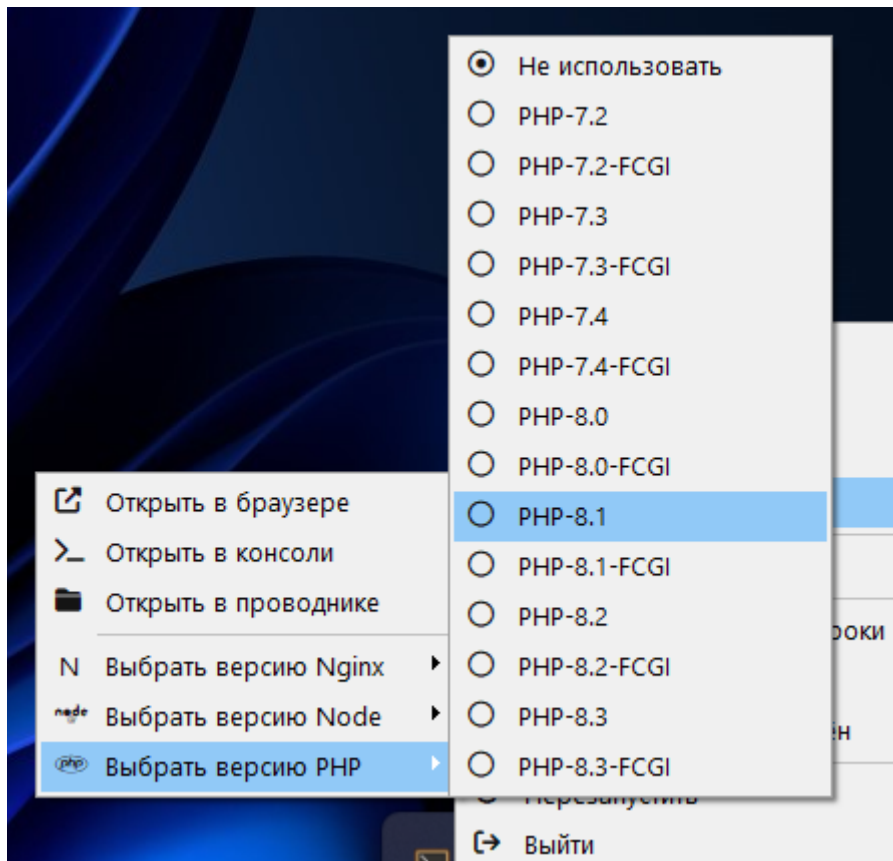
Не использовать
PHP-7.2
PHP-7.2-FCGI
PHP-7.3
PHP-7.3-FCGI
PHP-7.4
PHP-7.4-FCGI
PHP-8.0
PHP-8.0-FCGI
PHP-8.1
PHP-8.1-FCGI
PHP-8.2
PHP-8.2-FCGI
PHP-8.3
PHP-8.3-FCGI

Открыть в браузере
Открыть в консоли
Открыть в проводнике
N Выбрать версию Nginx
node Выбрать версию Node
php Выбрать версию PHP

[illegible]роки
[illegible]ён
Перезапустить
Выйти